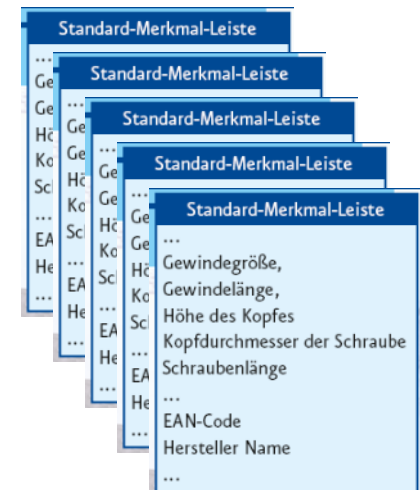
Standard-Merkmal-Leiste
...
Ge
Ge
Hö
Ko
Sc
...
EA
He
...

Standard-Merkmal-Leiste
...
Ge
Ge
Hö
Ko
Sc
...
EA
He
...

Standard-Merkmal-Leiste
...
Ge
Ge
Hö
Ko
Sc
...
EA
He
...

Standard-Merkmal-Leiste
...
Ge
Ge
Hö
Ko
Sc
...
EA
He
...

Standard-Merkmal-Leiste
...
Gewindegröße,
Gewindelänge,
Höhe des Kopfes
Kopfdurchmesser der Schraube
Schraubenlänge
...
EAN-Code
Hersteller Name
...